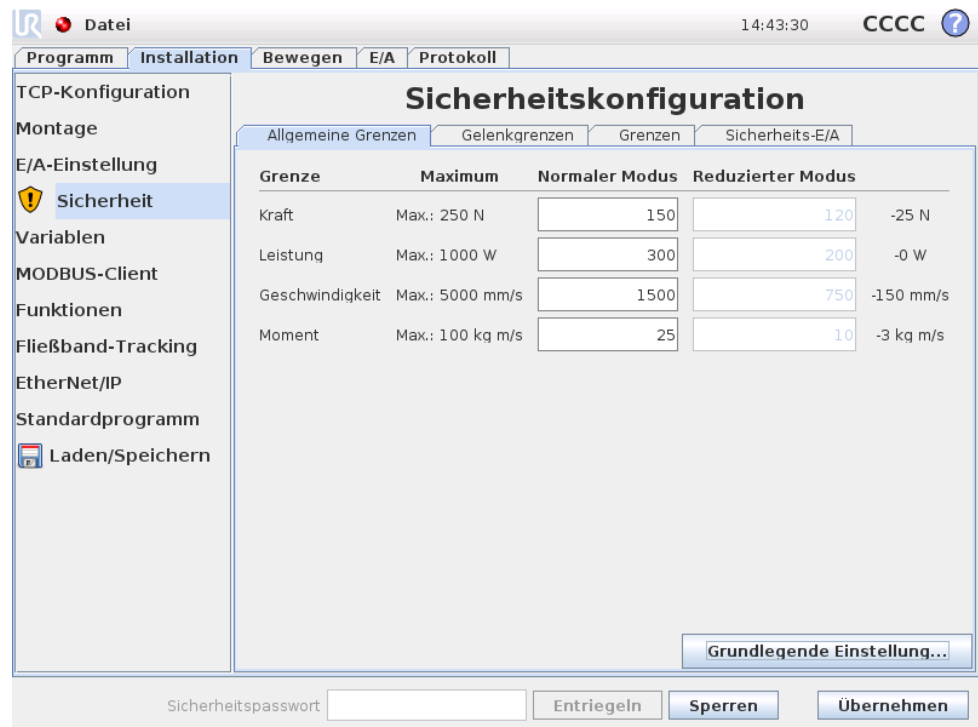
Datei 14:43:30 CCCC ?

Programm | Installation | Bewegen | E/A | Protokoll

TCP-Konfiguration
Montage
E/A-Einstellung
Sicherheit
Variablen
MODBUS-Client
Funktionen
Fließband-Tracking
EtherNet/IP
Standardprogramm
Laden/Speichern

Sicherheitskonfiguration

Allgemeine Grenzen | Gelenkgrenzen | Grenzen | Sicherheits-E/A

| Grenze | Maximum | Normaler Modus | Reduzierter Modus | |
|---|---|---|---|---|
| Kraft | Max.: 250 N | 150 | 120 | -25 N |
| Leistung | Max.: 1000 W | 300 | 200 | -0 W |
| Geschwindigkeit | Max.: 5000 mm/s | 1500 | 750 | -150 mm/s |
| Moment | Max.: 100 kg m/s | 25 | 10 | -3 kg m/s |

Grundlegende Einstellung...

Sicherheitspasswort Entriegeln Sperren Übernehmen